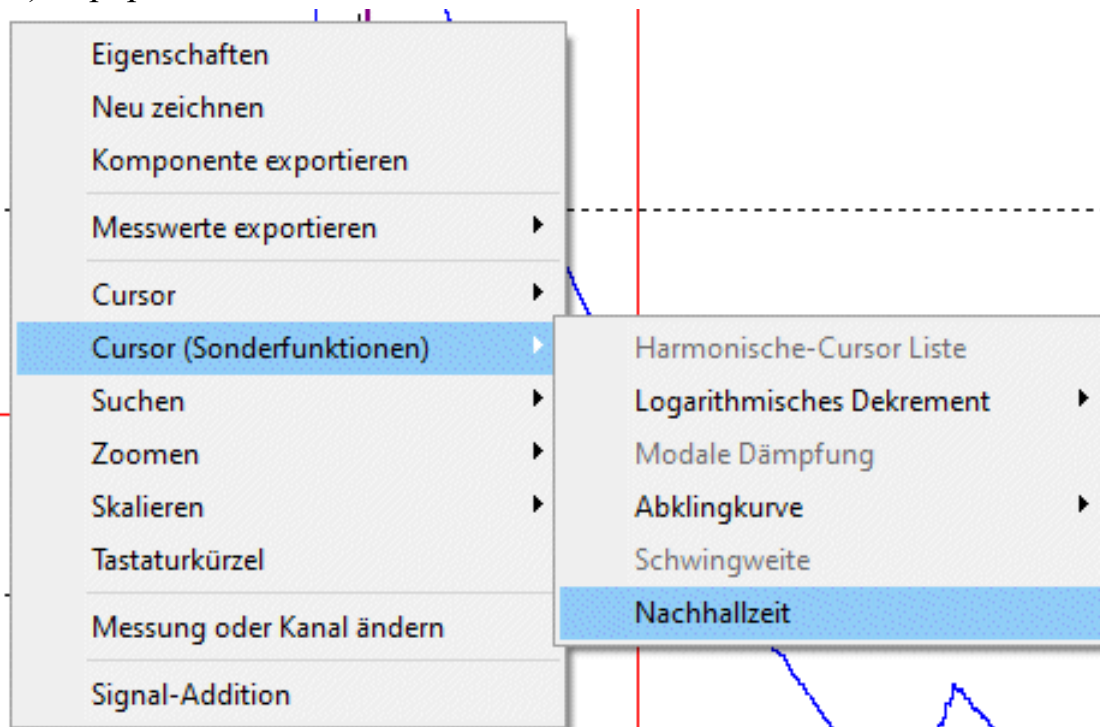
Eigenschaften
Neu zeichnen
Komponente exportieren
Messwerte exportieren
Cursor
Cursor (Sonderfunktionen)
Suchen
Zoomen
Skalieren
Tastaturkürzel
Messung oder Kanal ändern
Signal-Addition

Harmonische-Cursor Liste
Logarithmisches Dekrement
Modale Dämpfung
Abklingkurve
Schwingweite
Nachhallzeit